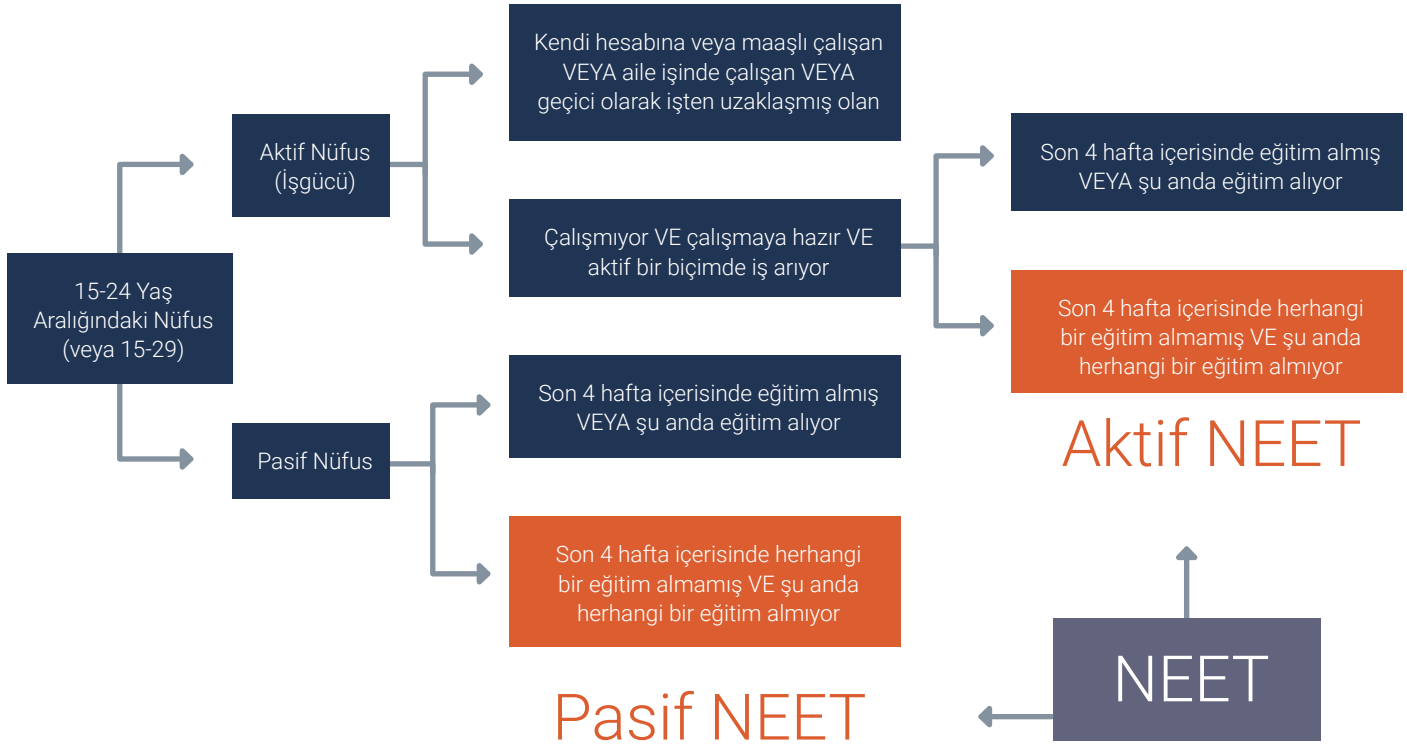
15-24 Yaş Aralığındaki Nüfus (veya 15-29)

Aktif Nüfus (İşgücü)

Kendi hesabına veya maaşlı çalışan VEYA aile işinde çalışan VEYA geçici olarak işten uzaklaşmış olan

Çalışmıyor VE çalışmaya hazır VE aktif bir biçimde iş arıyor

Son 4 hafta içerisinde eğitim almış VEYA şu anda eğitim alıyor

Son 4 hafta içerisinde herhangi bir eğitim almamış VE şu anda herhangi bir eğitim almıyor

Aktif NEET

Pasif Nüfus

Son 4 hafta içerisinde eğitim almış VEYA şu anda eğitim alıyor

Son 4 hafta içerisinde herhangi bir eğitim almamış VE şu anda herhangi bir eğitim almıyor

Pasif NEET

NEET